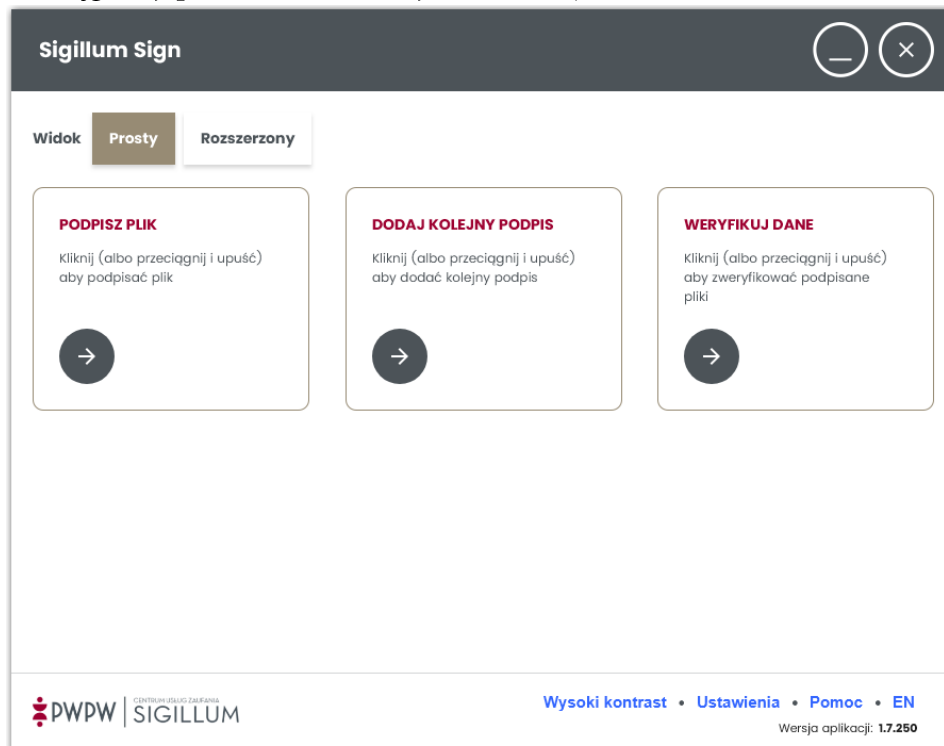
Sigillum Sign

Widok Prosty Rozszerzony

PODPISZ PLIK
Kliknij (albo przeciągnij i upuść) aby podpisać plik

DODAJ KOLEJNY PODPIS
Kliknij (albo przeciągnij i upuść) aby dodać kolejny podpis

WERYFIKUJ DANE
Kliknij (albo przeciągnij i upuść) aby zweryfikować podpisane pliki

PWPW | CENTRUM USŁUG ZAUFANIA SIGILLUM

Wysoki kontrast • Ustawienia • Pomoc • EN
Wersja aplikacji: 1.7.250